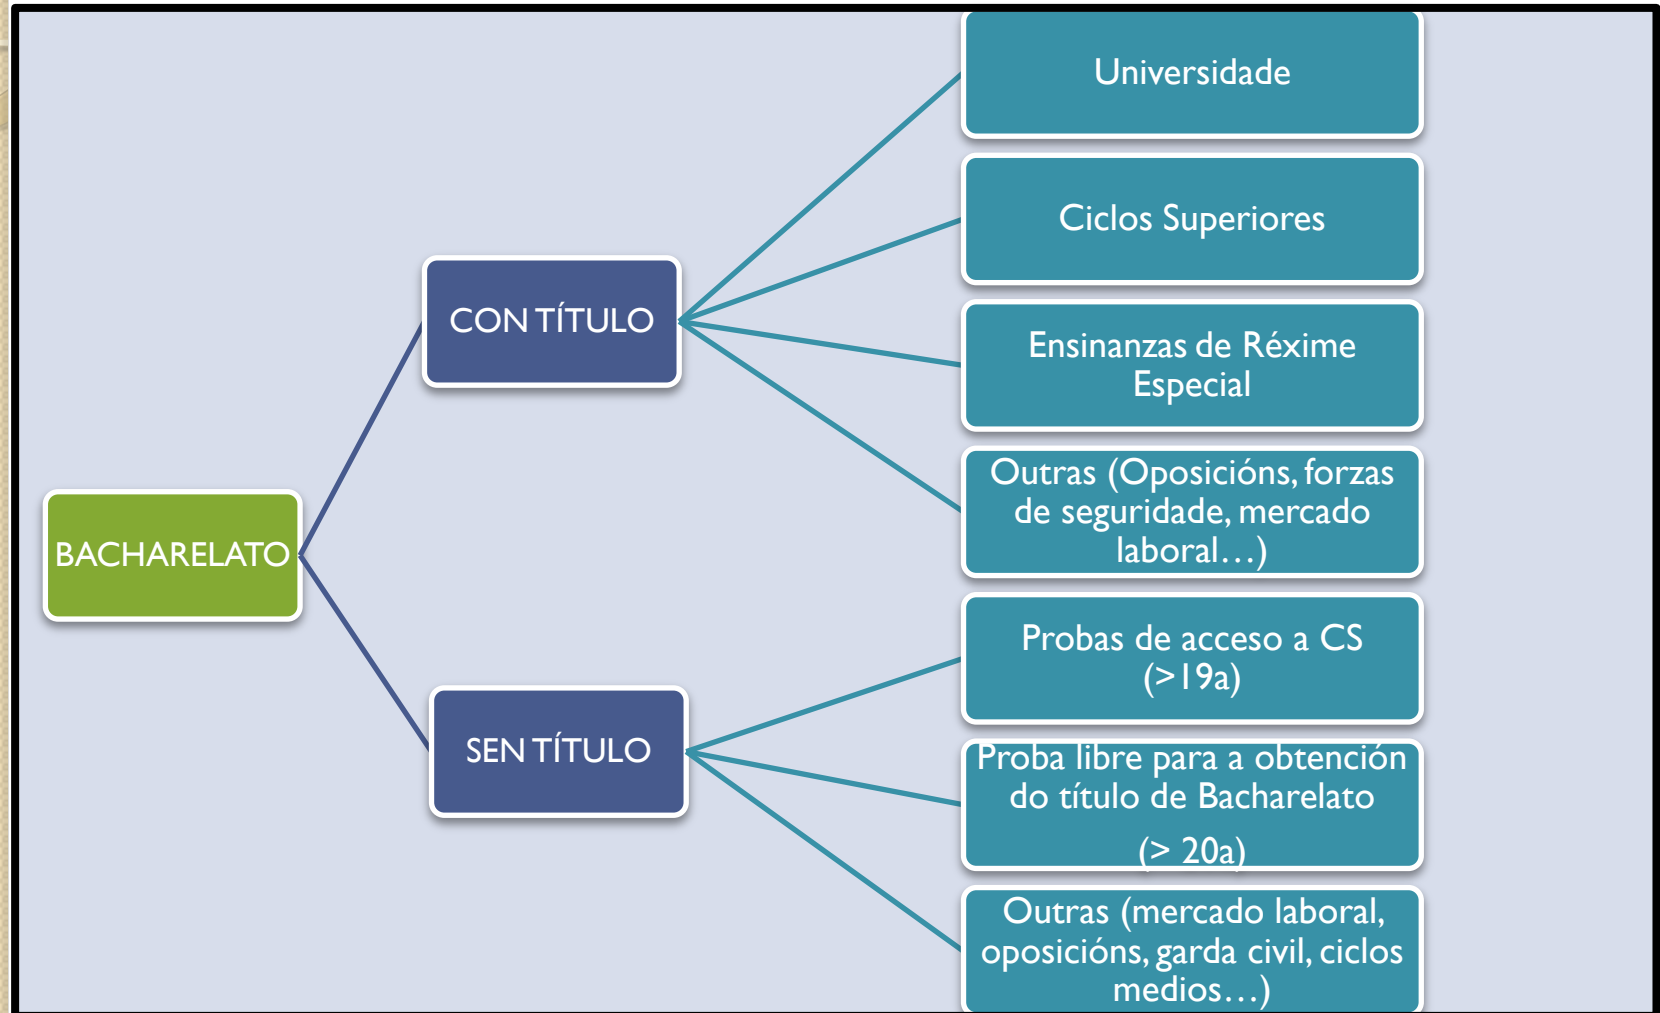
BACHARELATO

CON TÍTULO

Universidade

Ciclos Superiores

Ensinanzas de Réxime Especial

Outras (Oposicións, forzas de seguridade, mercado laboral…)

SEN TÍTULO

Probas de acceso a CS (>19a)

Proba libre para a obtención do título de Bacharelato

(> 20a)

Outras (mercado laboral, oposicións, garda civil, ciclos medios…)